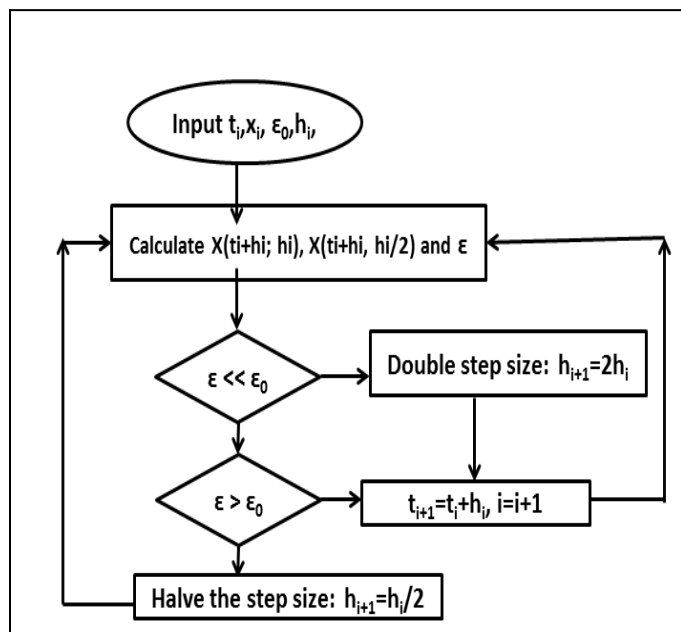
Input $t_i$,$x_i$, $\varepsilon_0$,$h_i$,

Calculate X(ti+hi; hi), X(ti+hi, hi/2) and $\varepsilon$

$\varepsilon << \varepsilon_0$

Double step size: $h_{i+1}=2h_i$

$\varepsilon > \varepsilon_0$

$t_{i+1}=t_i+h_i$, $i=i+1$

Halve the step size: $h_{i+1}=h_i/2$